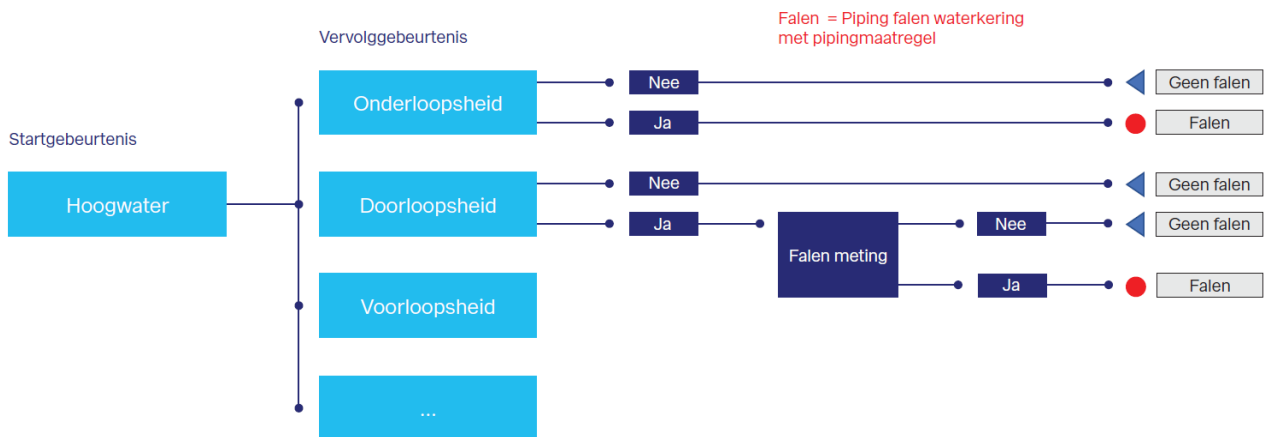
Falen = Piping falen waterkering met pipingmaatregel

Vervolggebeurtenis

Startgebeurtenis

Hoogwater

Onderloopsheid

Nee

Geen falen

Ja

Falen

Doorloopsheid

Nee

Geen falen

Ja

Falen meting

Nee

Geen falen

Ja

Falen

Voorloopsheid

...